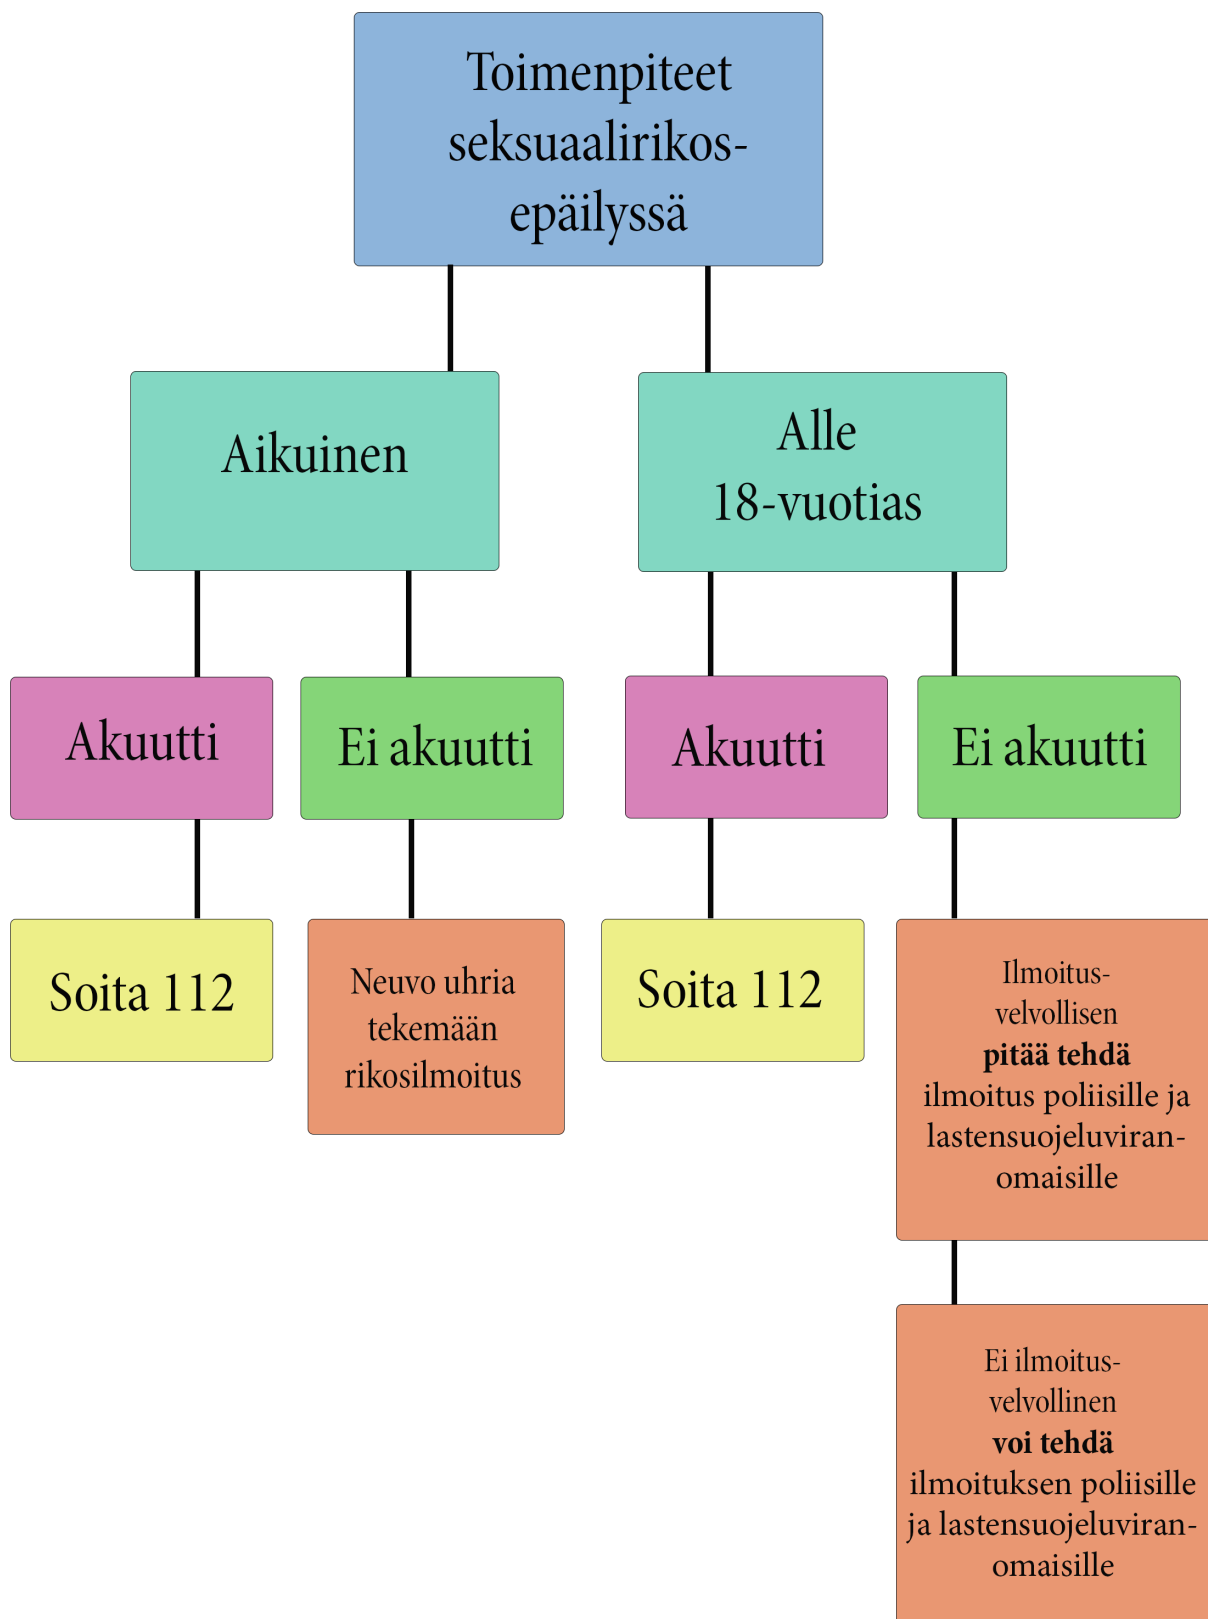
Toimenpiteet seksuaalirikos-epäilyssä

Aikuinen

Alle 18-vuotias

Akuutti

Ei akuutti

Akuutti

Ei akuutti

Soita 112

Neuvo uhria tekemään rikosilmoitus

Soita 112

Ilmoitus-velvollisen **pitää tehdä** ilmoitus poliisille ja lastensuojeluviran-omaisille

Ei ilmoitus-velvollinen **voi tehdä** ilmoituksen poliisille ja lastensuojeluviran-omaisille